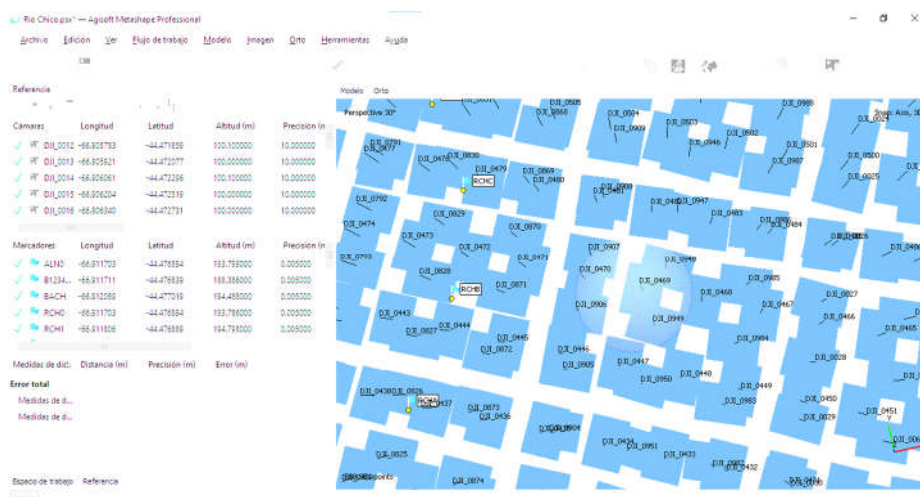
Rio Chico.psx* — Agisoft Metashape Professional

Archivo Edición Ver Flujo de trabajo Modelo Imagen Orto Herramientas Ayuda

Referencia

| Cámaras | Longitud | Latitud | Altitud (m) | Precisión (m |
|---|---|---|---|---|
| DJI_0012 | -66.905753 | -44.471859 | 100.000000 | 10.000000 |
| DJI_0013 | -66.905921 | -44.472077 | 100.000000 | 10.000000 |
| DJI_0014 | -66.906061 | -44.472296 | 100.000000 | 10.000000 |
| DJI_0015 | -66.906204 | -44.472518 | 100.000000 | 10.000000 |
| DJI_0016 | -66.906340 | -44.472731 | 100.000000 | 10.000000 |

| Marcadores | Longitud | Latitud | Altitud (m) | Precisión (m |
|---|---|---|---|---|
| ALNO | -66.911703 | -44.476854 | 183.798000 | 0.005000 |
| B1234... | -66.911711 | -44.476839 | 188.386000 | 0.005000 |
| BACH | -66.912088 | -44.477019 | 184.498000 | 0.005000 |
| RCH0 | -66.911703 | -44.476854 | 183.786000 | 0.005000 |
| RCHI | -66.911806 | -44.476886 | 184.798000 | 0.005000 |

Medidas de dist. Distancia (m) Precisión (m) Error (m)

Error total
Medidas de d...
Medidas de d...

Espacio de trabajo Referencia

Modelo Orto
Perspective 30°
Snap: Axis, 30

DJI_0505 DJI_0988 DJI_0906 DJI_0904 DJI_0903 DJI_0502 DJI_0791 DJI_0477 DJI_0478 DJI_0830 DJI_0909 DJI_0946 DJI_0501 DJI_0907 DJI_0479 DJI_0869 DJI_0480 DJI_0500 DJI_0025 RCHC DJI_0792 DJI_0948 DJI_0947 DJI_0829 DJI_0483 DJI_0484 DJI_0474 DJI_0870 DJI_0473 DJI_0472 DJI_0907 DJI_0949 DJI_0793 DJI_0471 DJI_0470 DJI_0469 DJI_0985 DJI_0828 DJI_0468 DJI_0027 RCHB DJI_0871 DJI_0906 DJI_0467 DJI_0443 DJI_0999 DJI_0466 DJI_0465 DJI_0827 DJI_0444 DJI_0445 DJI_0984 DJI_0872 DJI_0446 DJI_0028 DJI_0905 DJI_0447 DJI_0448 DJI_0950 DJI_0449 DJI_0436 DJI_0826 RCHA DJI_0437 DJI_0873 DJI_0450 DJI_0451 DJI_0436 DJI_0983 DJI_0029 DJI_0904 DJI_0434 DJI_0951 DJI_0433 DJI_0825 DJI_0432 DJI_0982 DJI_0874 points